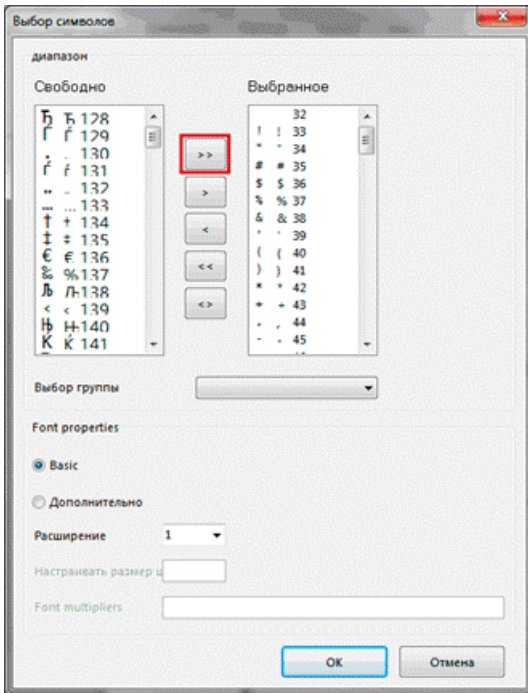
Выбор символов

диапазон

Свободно

Ђ Ђ 128
Ѓ ѓ 129
‚ ‚ 130
ѓ ѓ 131
„ „ 132
… … 133
† † 134
‡ ‡ 135
€ € 136
‰ %137
Љ Љ138
‹ ‹ 139
Њ Њ140
Ќ ќ 141

Выбранное

32
! ! 33
" " 34
# # 35
$ $ 36
% % 37
& & 38
' ' 39
( ( 40
) ) 41
* * 42
+ + 43
, , 44
- - 45

>>
>
<
<<
<>

Выбор группы

Font properties

Basic

Дополнительно

Расширение 1

Настраивать размер ш

Font multipliers

OK

Отмена